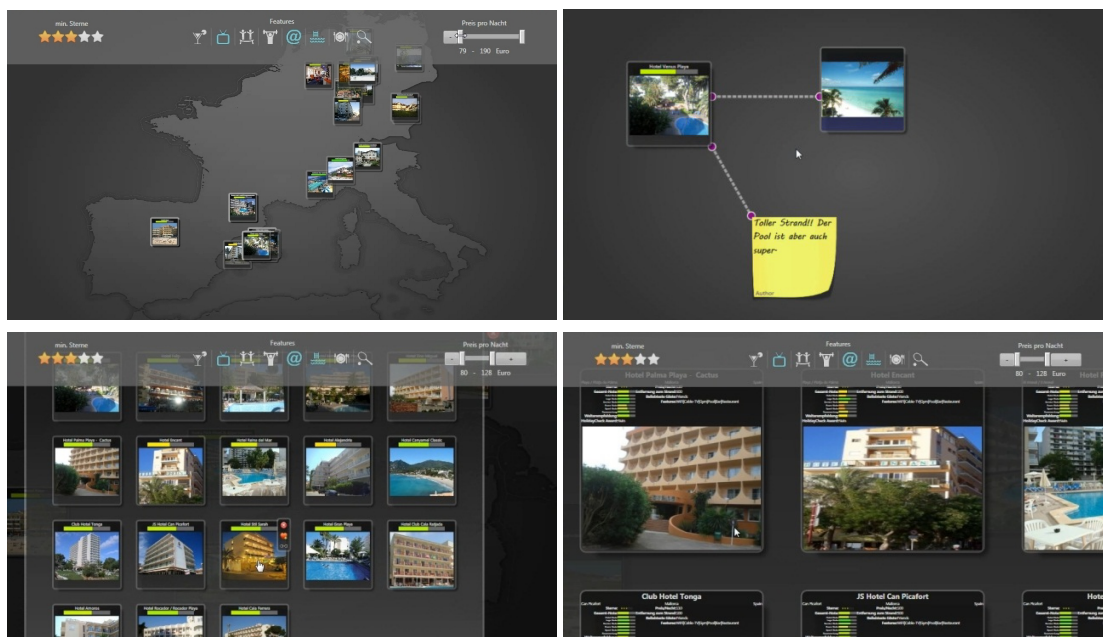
min. Sterne

Features

Preis pro Nacht

79 - 190 Euro

Hotel Venus Playa

Toller Strand!! Der Pool ist aber auch super

Author

min. Sterne

Features

Preis pro Nacht

80 - 128 Euro

Hotel Palma Playa - Cactus

Hotel Encant

Hotel Palma del Mar

Hotel Majestic

Hotel Consolat Classic

Club Hotel Tonga

JS Hotel Can Picafort

Hotel Bill Sandr

Hotel Sonic Playa

Hotel Club Cala Ratjada

Hotel Atrama

Hotel Bocador / Bocador Playa

Hotel Cala Serena

min. Sterne

Features

Preis pro Nacht

80 - 128 Euro

Hotel Palma Playa - Cactus

Hotel Encant

Club Hotel Tonga

JS Hotel Can Picafort

Hote